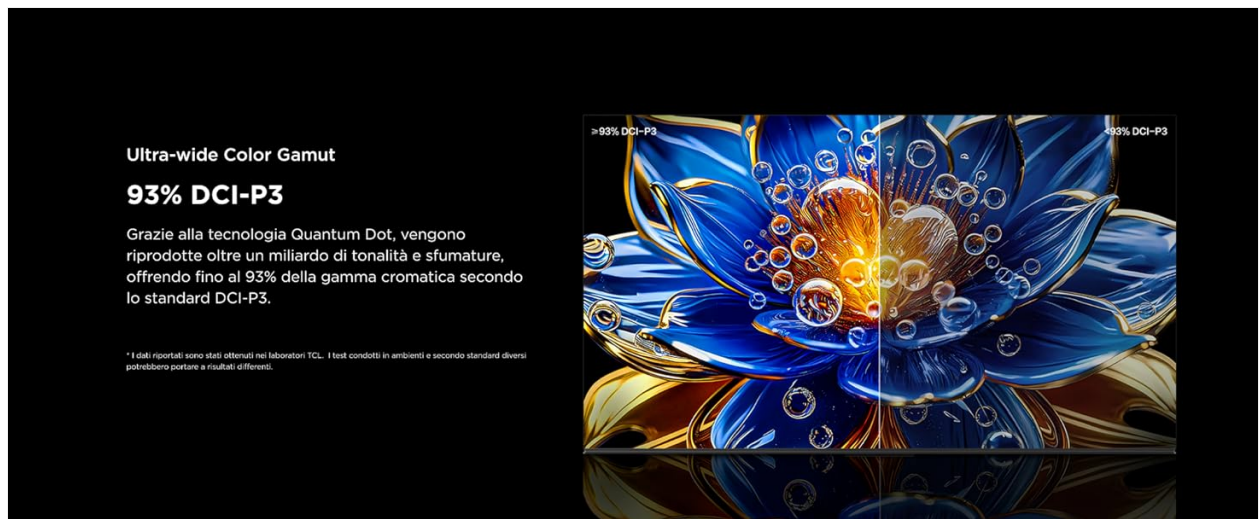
Ultra-wide Color Gamut

93% DCI-P3

Grazie alla tecnologia Quantum Dot, vengono riprodotte oltre un miliardo di tonalità e sfumature, offrendo fino al 93% della gamma cromatica secondo lo standard DCI-P3.

* I dati riportati sono stati ottenuti nei laboratori TCL. I test condotti in ambienti e secondo standard diversi potrebbero portare a risultati differenti.

≥93% DCI-P3

<93% DCI-P3